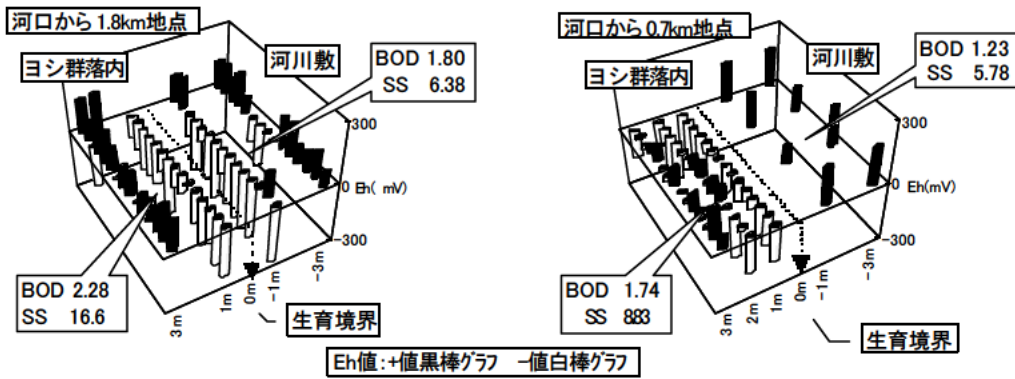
河口から1.8km地点

ヨシ群落内

河川敷

BOD 1.80
SS 6.38

300
0 Eh( mV)
-300

BOD 2.28
SS 16.6

3m
1m
0m
-1m
-3m

生育境界

河口から0.7km地点

ヨシ群落内

河川敷

BOD 1.23
SS 5.78

300
0 Eh(mV)
-300

BOD 1.74
SS 883

3m
2m
1m
0m
-1m
-3m

生育境界

Eh値:+値黒棒グラフ −値白棒グラフ